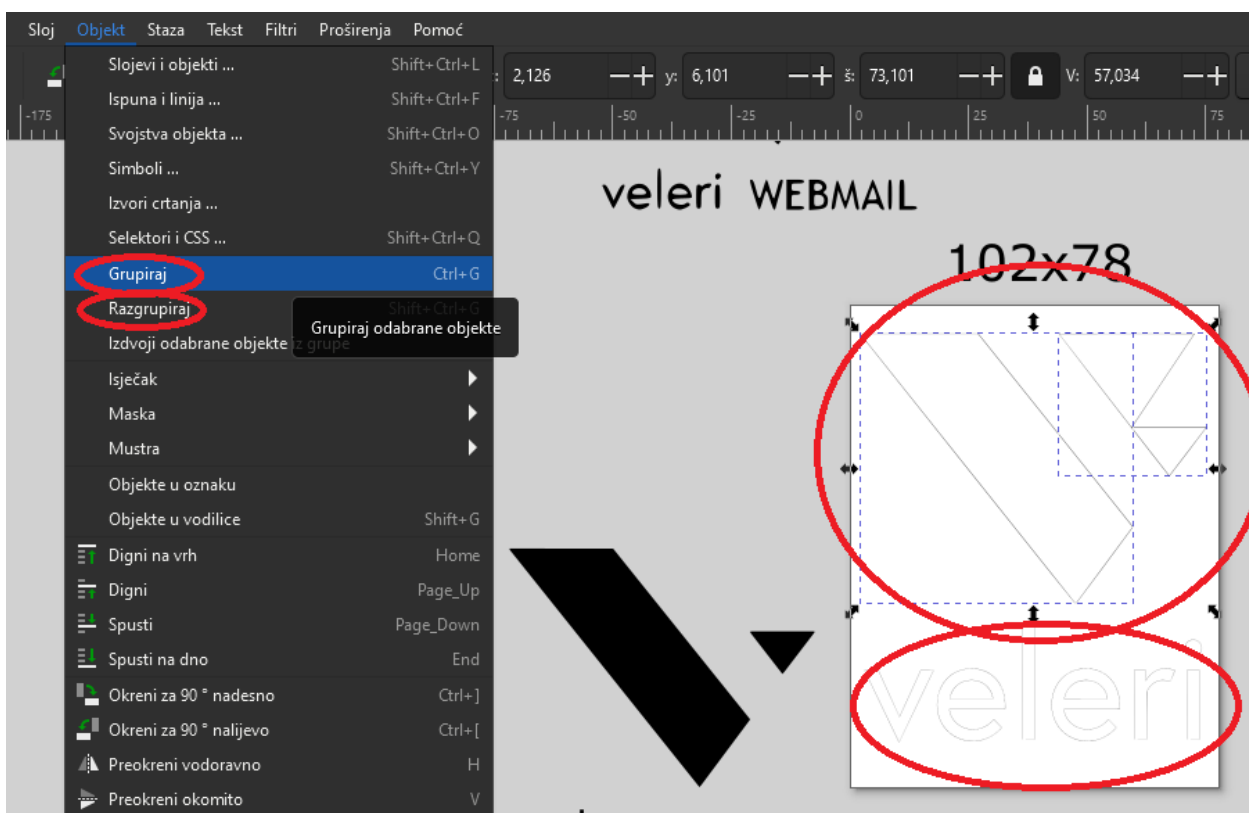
Sloj Objekt Staza Tekst Filtri Proširenja Pomoć

2,126 y: 6,101 š: 73,101 V: 57,034

-175 -75 -50 -25 0 25 50 75

Slojevi i objekti ... Shift+Ctrl+L
Ispuna i linija ... Shift+Ctrl+F
Svojstva objekta ... Shift+Ctrl+O
Simboli ... Shift+Ctrl+Y
Izvori crtanja ...
Selektori i CSS ... Shift+Ctrl+Q
Grupiraj Ctrl+G
Razgrupiraj Shift+Ctrl+G
Izdvoji odabrane objekte iz grupe
Isječak
Maska
Mustra
Objekte u oznaku
Objekte u vodilice Shift+G
Digni na vrh Home
Digni Page_Up
Spusti Page_Down
Spusti na dno End
Okreni za 90 ° nadesno Ctrl+]
Okreni za 90 ° nalijevo Ctrl+[
Preokreni vodoravno H
Preokreni okomito V

Grupiraj odabrane objekte

veleri WEBMAIL

102x78

veleri